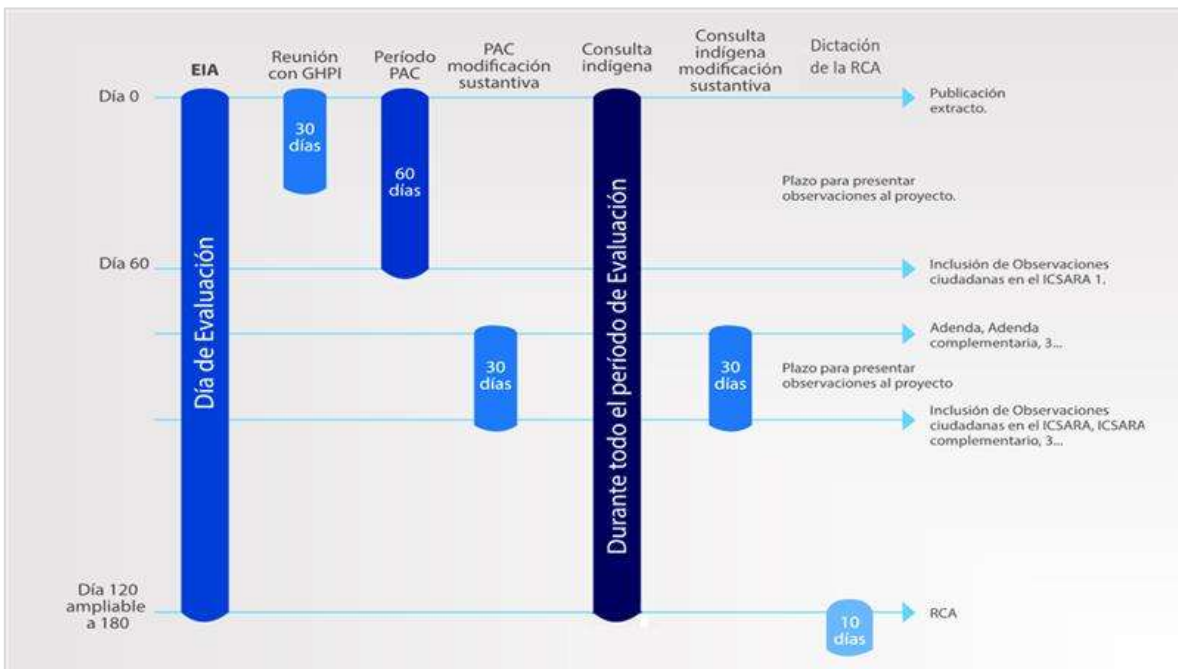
EIA

Reunión con GHPI

Período PAC

PAC modificación sustantiva

Consulta indígena

Consulta indígena modificación sustantiva

Dictación de la RCA

Día 0

30 días

60 días

Publicación extracto.

Plazo para presentar observaciones al proyecto.

Día 60

Inclusión de Observaciones ciudadanas en el ICSARA 1.

Día de Evaluación

Durante todo el período de Evaluación

Adenda, Adenda complementaria, 3...

30 días

30 días

Plazo para presentar observaciones al proyecto

Inclusión de Observaciones ciudadanas en el ICSARA, ICSARA complementario, 3...

Día 120 ampliable a 180

10 días

RCA